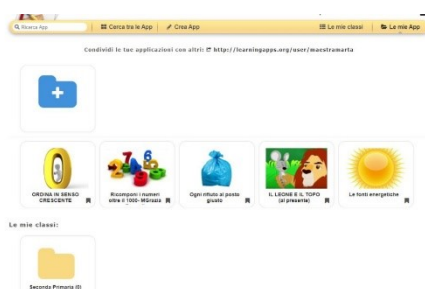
Ricerca App | Cerca tra le App | Crea App | Le mie classi | Le mie App

Condividi le tue applicazioni con altri: http://learningapps.org/user/maestramarta

ORDINA IN SENSO CRESCENTE

Ricomponi i numeri oltre il 1000- Migliaia

Ogni rifiuto al posto giusto

IL LEONE E IL TOPO (al presente)

Le fonti energetiche

Le mie classi:

Seconda Primaria (0)